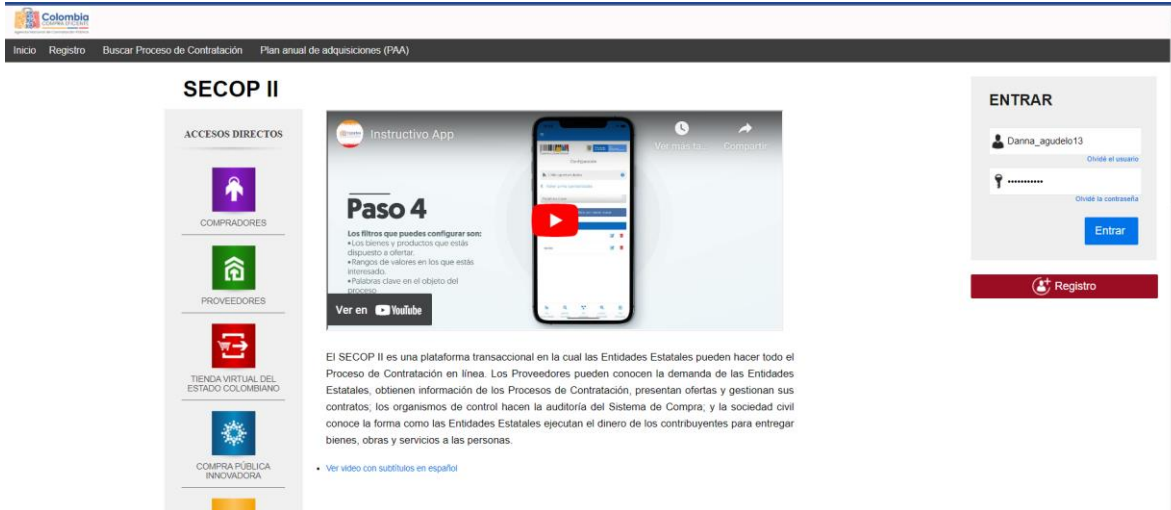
Colombia
COMPRA EFICIENTE
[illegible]

Inicio Registro Buscar Proceso de Contratación Plan anual de adquisiciones (PAA)

SECOP II

ACCESOS DIRECTOS

COMPRADORES

PROVEEDORES

TIENDA VIRTUAL DEL ESTADO COLOMBIANO

COMPRA PÚBLICA INNOVADORA

Instructivo App

Ver más ta...

Compartir

Paso 4

Los filtros que puedes configurar son:
•Los bienes y productos que estás dispuesto a ofertar.
•Rangos de valores en los que estás interesado.
•Palabras clave en el objeto del proceso.

Ver en YouTube

El SECOP II es una plataforma transaccional en la cual las Entidades Estatales pueden hacer todo el Proceso de Contratación en línea. Los Proveedores pueden conocen la demanda de las Entidades Estatales, obtienen información de los Procesos de Contratación, presentan ofertas y gestionan sus contratos; los organismos de control hacen la auditoría del Sistema de Compra; y la sociedad civil conoce la forma como las Entidades Estatales ejecutan el dinero de los contribuyentes para entregar bienes, obras y servicios a las personas.

• Ver video con subtítulos en español

ENTRAR

Danna_agudelo13

Olvidé el usuario

••••••••••

Olvidé la contraseña

Entrar

Registro